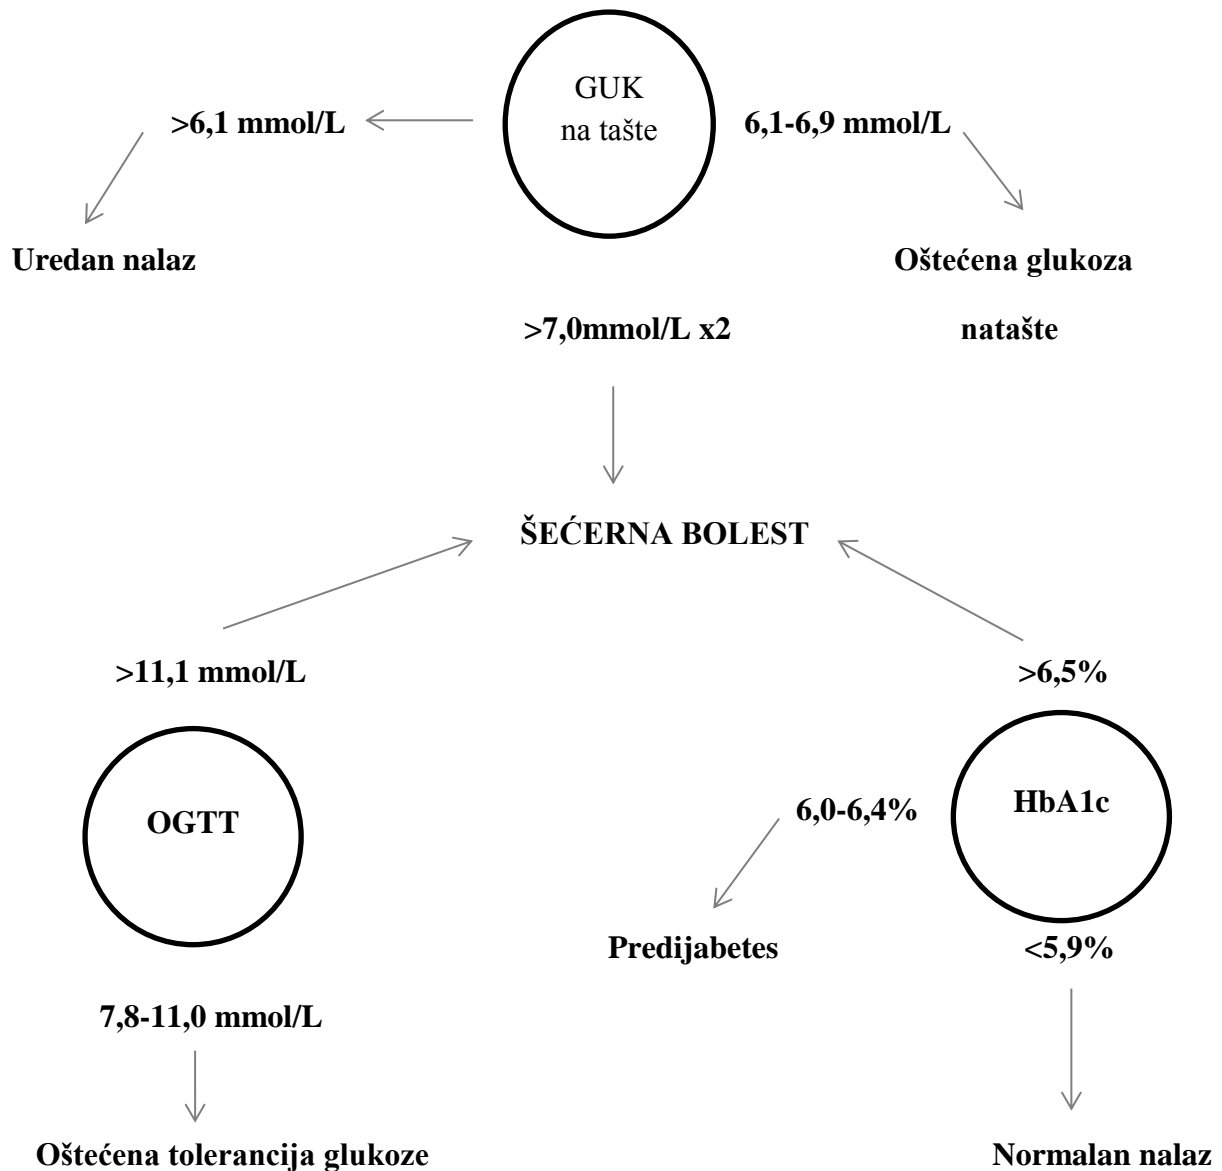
GUK
na tašte

>6,1 mmol/L

6,1-6,9 mmol/L

Uredan nalaz

Oštećena glukoza natašte

>7,0mmol/L x2

ŠEĆERNA BOLEST

>11,1 mmol/L

>6,5%

OGTT

6,0-6,4%

HbA1c

Predijabetes

<5,9%

7,8-11,0 mmol/L

Oštećena tolerancija glukoze

Normalan nalaz